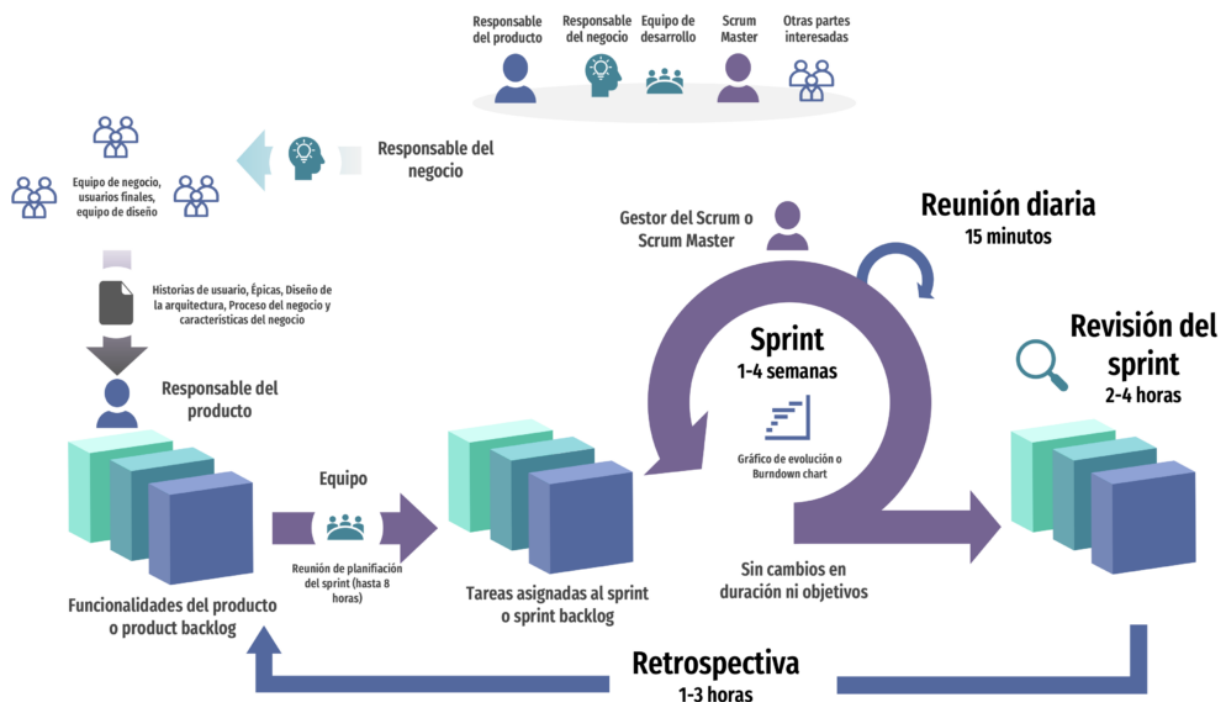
Responsable del producto
Responsable del negocio
Equipo de desarrollo
Scrum Master
Otras partes interesadas

Responsable del negocio

Equipo de negocio, usuarios finales, equipo de diseño

Historias de usuario, Épicas, Diseño de la arquitectura, Proceso del negocio y características del negocio

Responsable del producto

Gestor del Scrum o Scrum Master

Reunión diaria
15 minutos

Sprint
1-4 semanas

Gráfico de evolución o Burndown chart

Revisión del sprint
2-4 horas

Equipo

Reunión de planifiación del sprint (hasta 8 horas)

Funcionalidades del producto o product backlog

Tareas asignadas al sprint o sprint backlog

Sin cambios en duración ni objetivos

Retrospectiva
1-3 horas